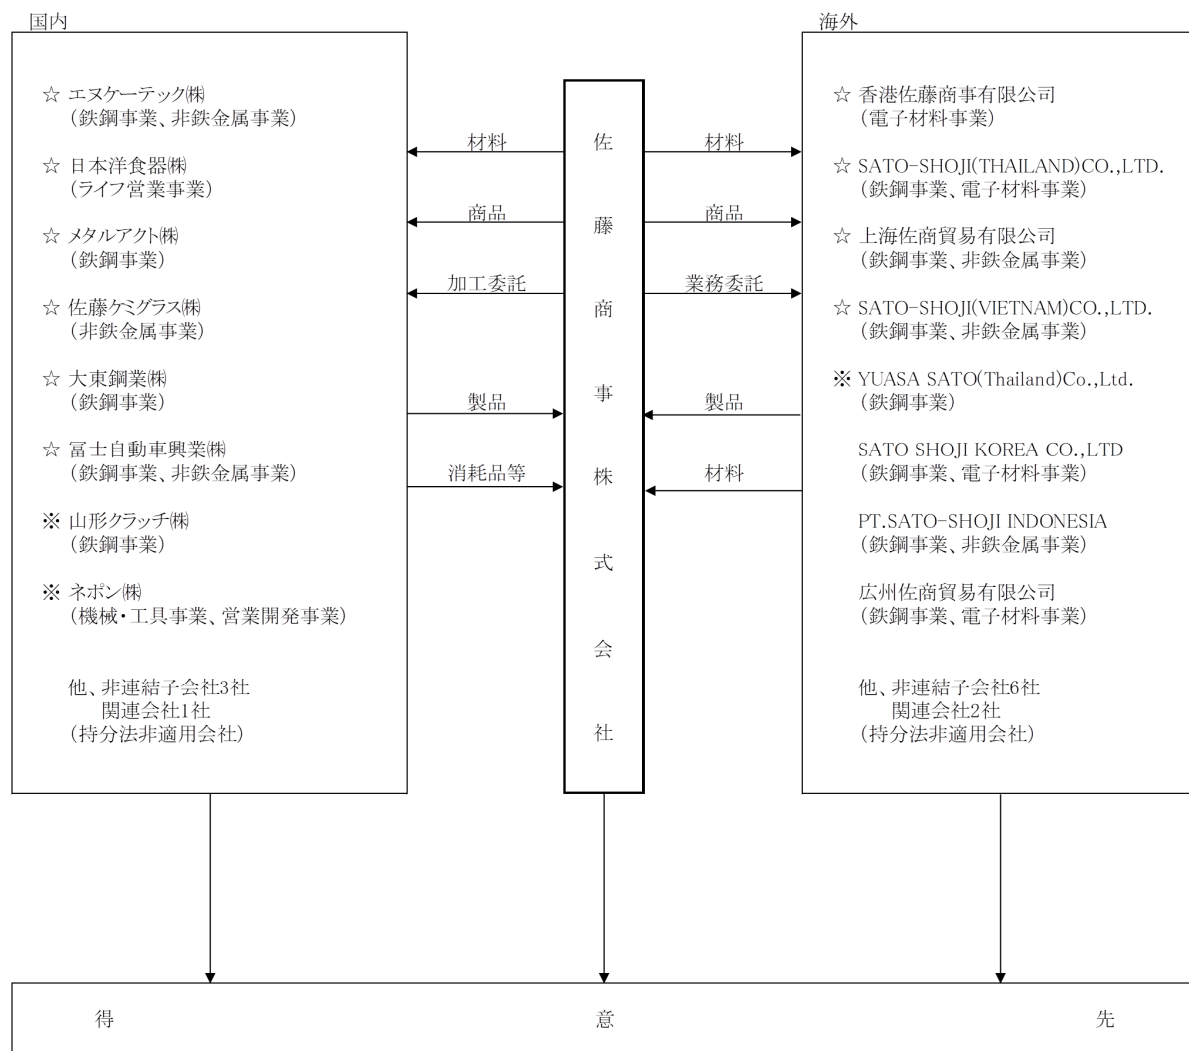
国内

☆ エヌケーテック㈱
（鉄鋼事業、非鉄金属事業）

☆ 日本洋食器㈱
（ライフ営業事業）

☆ メタルアクト㈱
（鉄鋼事業）

☆ 佐藤ケミグラス㈱
（非鉄金属事業）

☆ 大東鋼業㈱
（鉄鋼事業）

☆ 冨士自動車興業㈱
（鉄鋼事業、非鉄金属事業）

※ 山形クラッチ㈱
（鉄鋼事業）

※ ネポン㈱
（機械・工具事業、営業開発事業）

他、非連結子会社3社
関連会社1社
（持分法非適用会社）

材料

商品

加工委託

製品

消耗品等

佐藤商事株式会社

材料

商品

業務委託

製品

材料

海外

☆ 香港佐藤商事有限公司
（電子材料事業）

☆ SATO-SHOJI(THAILAND)CO.,LTD.
（鉄鋼事業、電子材料事業）

☆ 上海佐商貿易有限公司
（鉄鋼事業、非鉄金属事業）

☆ SATO-SHOJI(VIETNAM)CO.,LTD.
（鉄鋼事業、非鉄金属事業）

※ YUASA SATO(Thailand)Co.,Ltd.
（鉄鋼事業）

SATO SHOJI KOREA CO.,LTD
（鉄鋼事業、電子材料事業）

PT.SATO-SHOJI INDONESIA
（鉄鋼事業、非鉄金属事業）

広州佐商貿易有限公司
（鉄鋼事業、電子材料事業）

他、非連結子会社6社
関連会社2社
（持分法非適用会社）

得　意　先